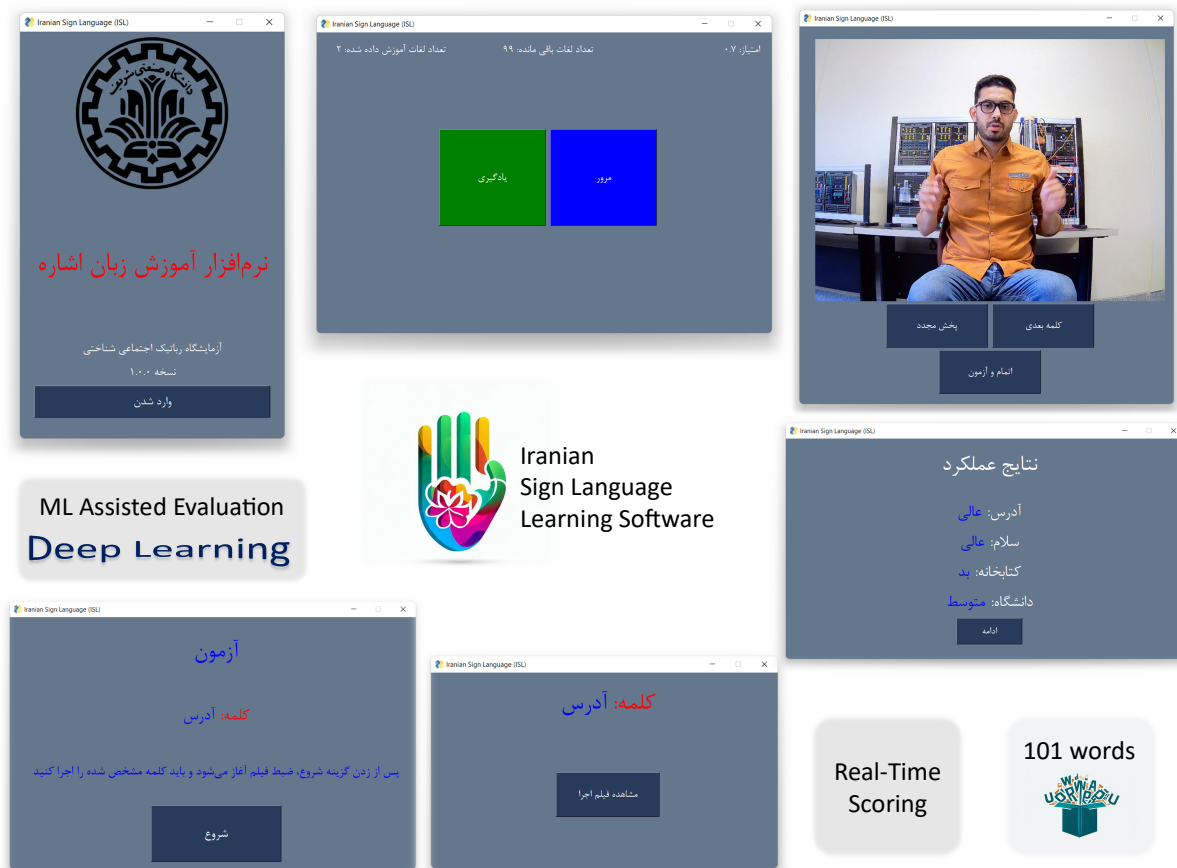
Iranian Sign Language (ISL)

نرم‌افزار آموزش زبان اشاره

آزمایشگاه رباتیک اجتماعی شناختی

نسخه ۱.۰.۰

وارد شدن

Iranian Sign Language (ISL)

امتیاز: ۰۷ تعداد لغات باقی مانده: ۹۹ تعداد لغات آموزش داده شده: ۲

یادگیری

مرور

Iranian Sign Language (ISL)

پخش مجدد

کلمه بعدی

اتمام و آزمون

Iranian Sign Language Learning Software

ML Assisted Evaluation
Deep Learning

Iranian Sign Language (ISL)

نتایج عملکرد

آدرس: عالی

سلام: عالی

کتابخانه: بد

دانشگاه: متوسط

ادامه

Iranian Sign Language (ISL)

آزمون

کلمه: آدرس

پس از زدن گزینه شروع، ضبط فیلم آغاز می‌شود و باید کلمه مشخص شده را اجرا کنید

شروع

Iranian Sign Language (ISL)

کلمه: آدرس

مشاهده فیلم اجرا

Real-Time Scoring

101 words

WORDS